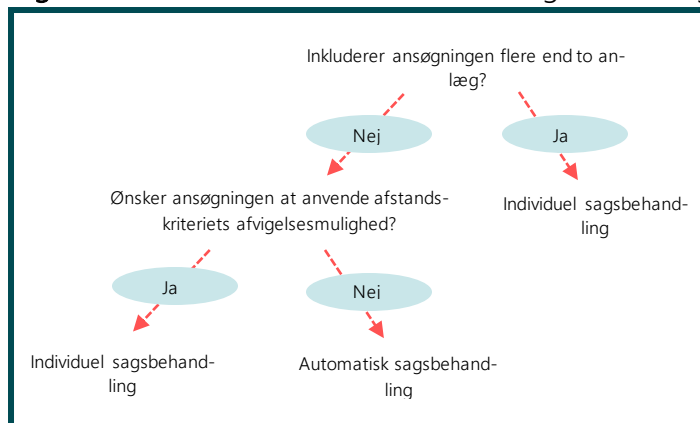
Inkluderer ansøgningen flere end to anlæg?

Nej

Ja

Ønsker ansøgningen at anvende afstandskriteriets afvigelsesmulighed?

Individuel sagsbehandling

Ja

Nei

Individuel sagsbehandling

Automatisk sagsbehandling